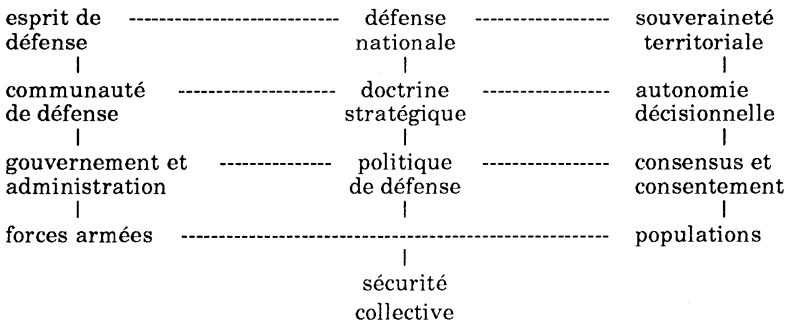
esprit de défense

défense nationale

souveraineté territoriale

communauté de défense

doctrine stratégique

autonomie décisionnelle

gouvernement et administration

politique de défense

consensus et consentement

forces armées

populations

sécurité collective